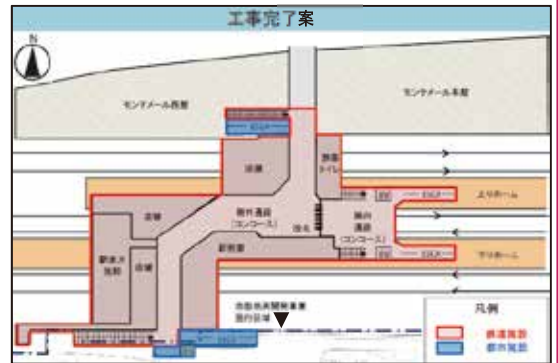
工事完了案

N

モンテメール西館

モンテメール本館

店舗

旅客トイレ

エレベーター

上りホーム

店舗

駅外通路(コンコース)

改札

駅内通路(コンコース)

駅東大宮駅

店舗

新駅舎

下りホーム

エレベーター

エレベーター

市街地再開発事業施行区域

凡例

鉄道施設

都市施設